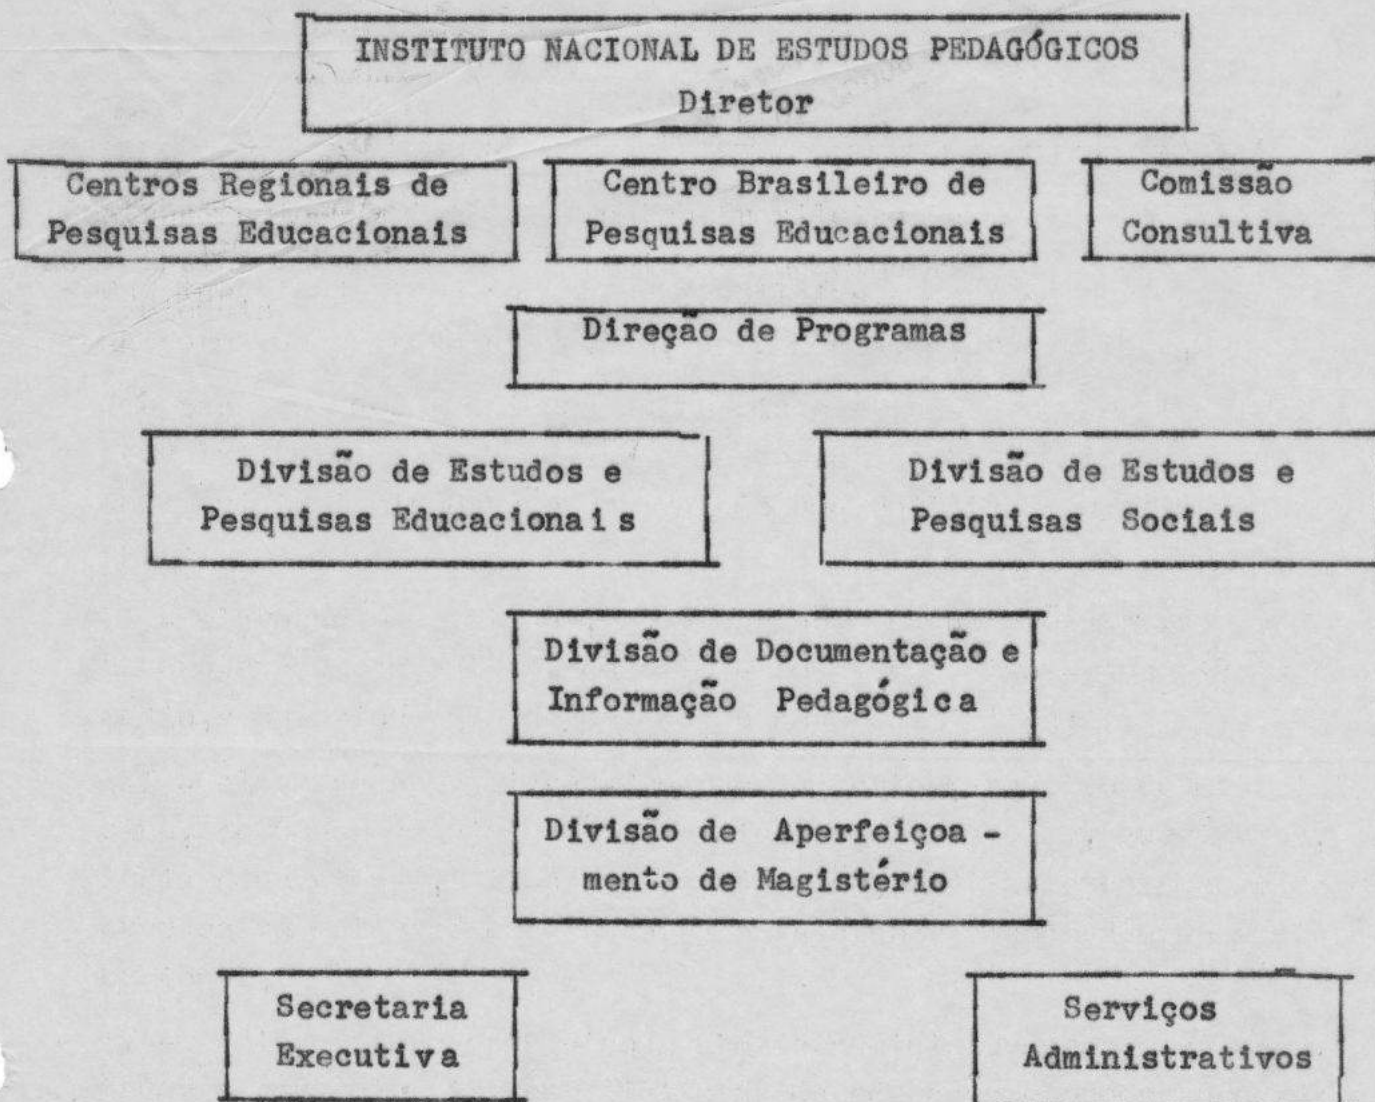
INSTITUTO NACIONAL DE ESTUDOS PEDAGÓGICOS
Diretor

Centros Regionais de Pesquisas Educacionais

Centro Brasileiro de Pesquisas Educacionais

Comissão Consultiva

Direção de Programas

Divisão de Estudos e Pesquisas Educacionais

Divisão de Estudos e Pesquisas Sociais

Divisão de Documentação e Informação Pedagógica

Divisão de Aperfeiçoamento de Magistério

Secretaria Executiva

Serviços Administrativos